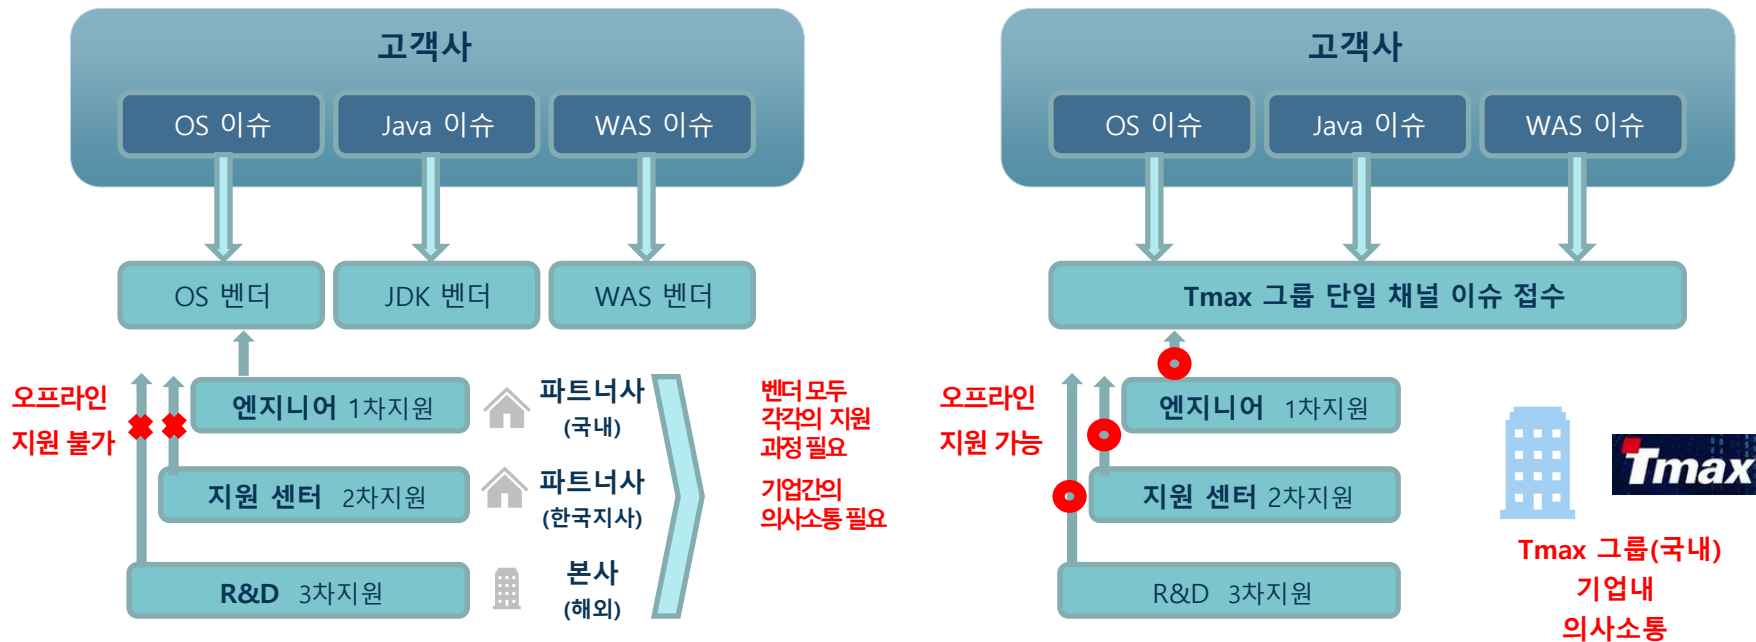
고객사

OS 이슈 Java 이슈 WAS 이슈

OS 벤더 JDK 벤더 WAS 벤더

오프라인 지원 불가

엔지니어 1차지원

지원 센터 2차지원

R&D 3차지원

파트너사 (국내)

파트너사 (한국지사)

본사 (해외)

벤더 모두 각각의 지원 과정 필요

기업간의 의사소통 필요

고객사

OS 이슈 Java 이슈 WAS 이슈

Tmax 그룹 단일 채널 이슈 접수

오프라인 지원 가능

엔지니어 1차지원

지원 센터 2차지원

R&D 3차지원

Tmax

Tmax 그룹(국내) 기업내 의사소통